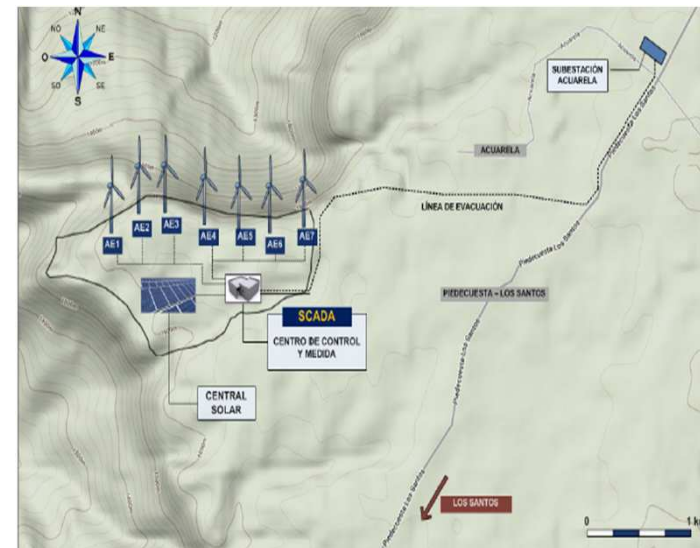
N
NO
NE
O
E
SO
SE
S

SUBESTACIÓN ACUARELA
ACUARELA
LÍNEA DE EVACUACIÓN
AE1
AE2
AE3
AE4
AE5
AE6
AE7
PIEDECUESTA – LOS SANTOS
Piedecuesta Los Santos
SCADA
CENTRO DE CONTROL Y MEDIDA
CENTRAL SOLAR
LOS SANTOS
0
1 k